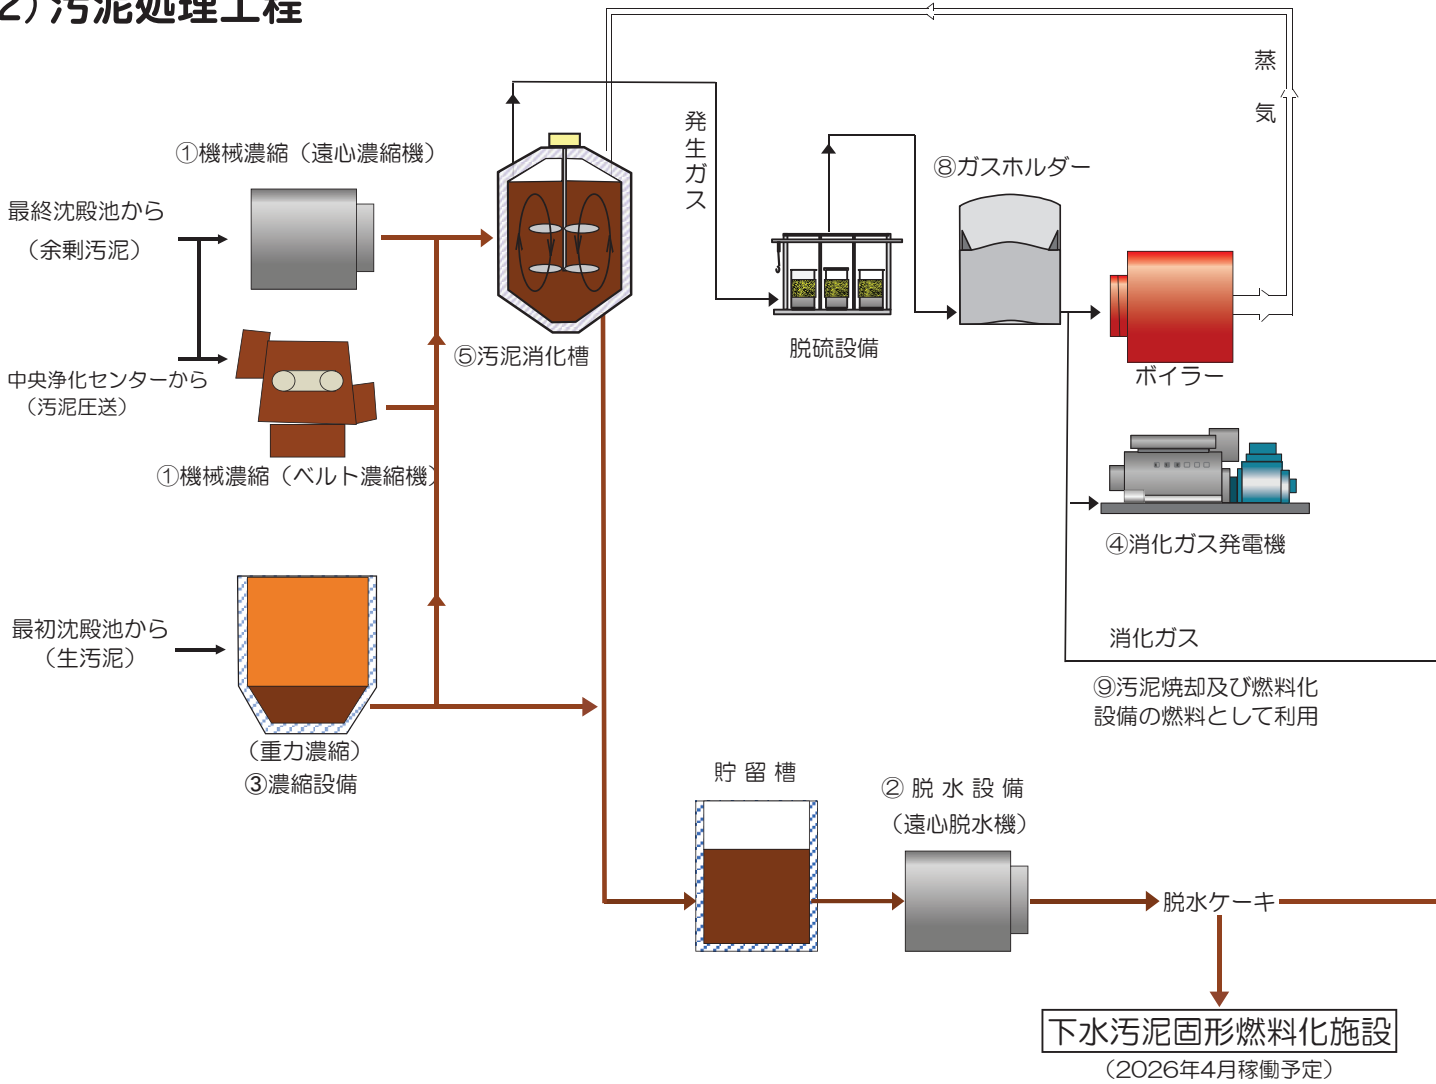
2) 汚泥処理工程

蒸
気

発
生
ガ
ス

①機械濃縮（遠心濃縮機）

最終沈殿池から
（余剰汚泥）

⑧ガスホルダー

⑤汚泥消化槽

脱硫設備

ボイラー

中央浄化センターから
（汚泥圧送）

①機械濃縮（ベルト濃縮機）

④消化ガス発電機

最初沈殿池から
（生汚泥）

消化ガス

⑨汚泥焼却及び燃料化
設備の燃料として利用

（重力濃縮）
③濃縮設備

貯 留 槽

② 脱 水 設 備
（遠心脱水機）

脱水ケーキ

下水汚泥固形燃料化施設
（2026年4月稼働予定）